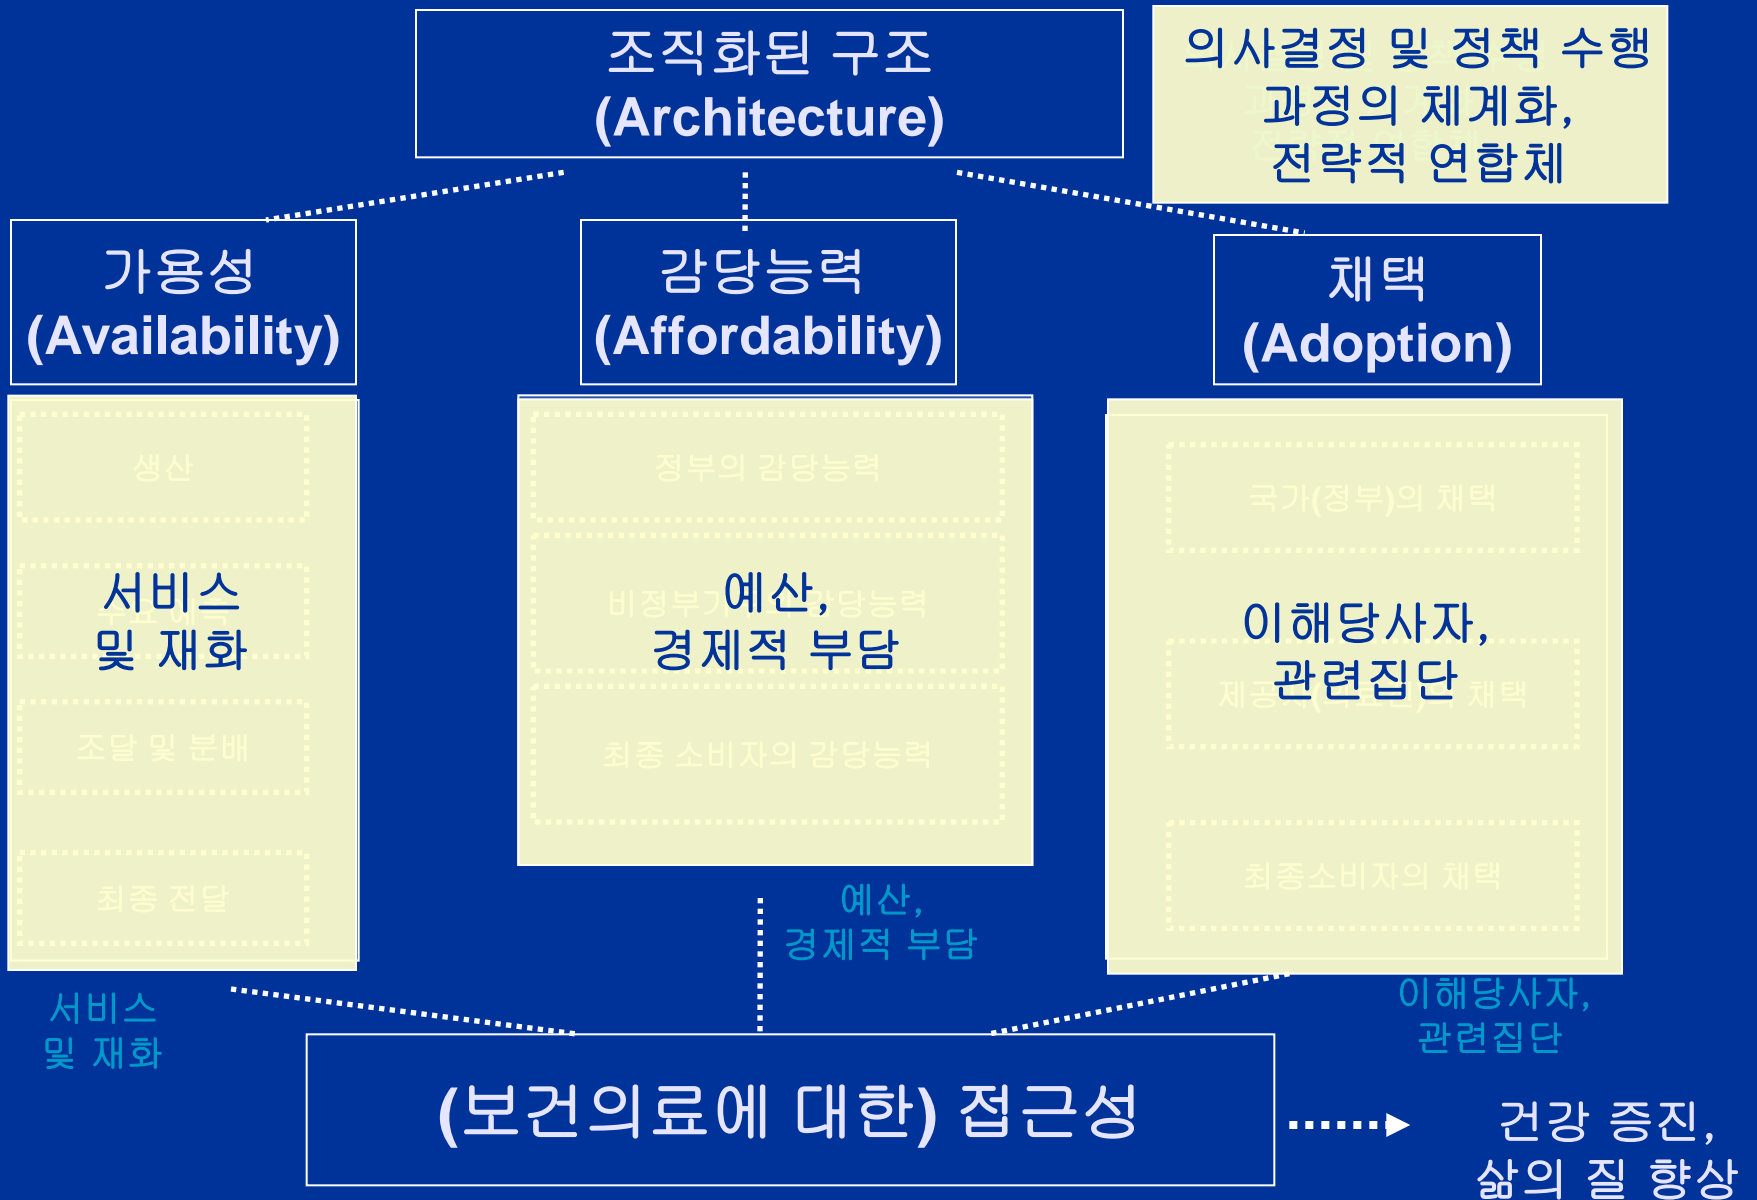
조직화된 구조
(Architecture)

의사결정 및 정책 수행 과정의 체계화, 전략적 연합체

가용성
(Availability)

감당능력
(Affordability)

채택
(Adoption)

생산

서비스
및 재화

조달 및 분배

최종 전달

정부의 감당능력

예산,
경제적 부담

비정부기구의 감당능력

최종 소비자의 감당능력

국가(정부)의 채택

이해당사자,
관련집단

제공자(의료인)의 채택

최종소비자의 채택

예산,
경제적 부담

서비스
및 재화

이해당사자,
관련집단

(보건의료에 대한) 접근성

건강 증진,
삶의 질 향상